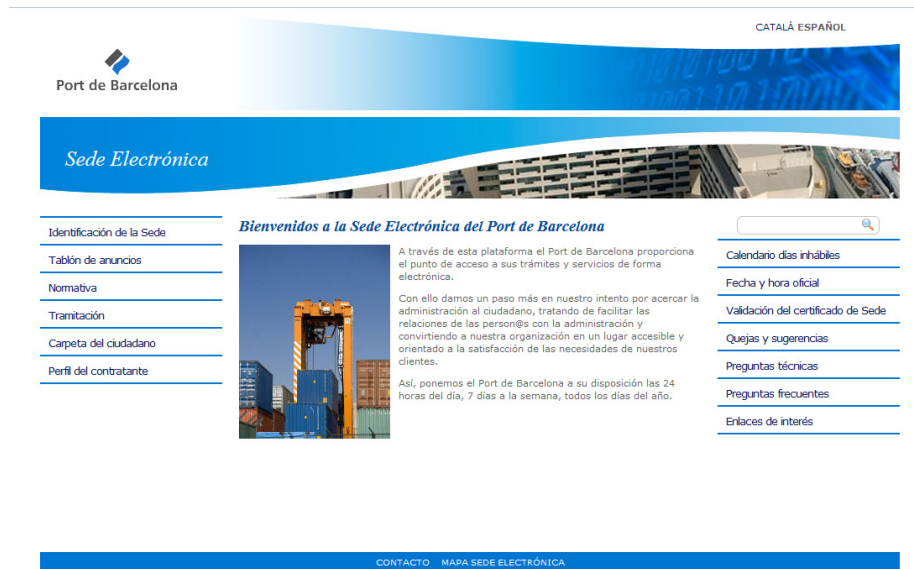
CATALÀ ESPAÑOL

Port de Barcelona

Sede Electrónica

Identificación de la Sede
Tablón de anuncios
Normativa
Tramitación
Carpeta del ciudadano
Perfil del contratante

Bienvenidos a la Sede Electrónica del Port de Barcelona

A través de esta plataforma el Port de Barcelona proporciona el punto de acceso a sus trámites y servicios de forma electrónica.

Con ello damos un paso más en nuestro intento por acercar la administración al ciudadano, tratando de facilitar las relaciones de las person@s con la administración y convirtiendo a nuestra organización en un lugar accesible y orientado a la satisfacción de las necesidades de nuestros clientes.

Así, ponemos el Port de Barcelona a su disposición las 24 horas del día, 7 días a la semana, todos los días del año.

Calendario días inhábiles
Fecha y hora oficial
Validación del certificado de Sede
Quejas y sugerencias
Preguntas técnicas
Preguntas frecuentes
Enlaces de interés

CONTACTO MAPA SEDE ELECTRÓNICA